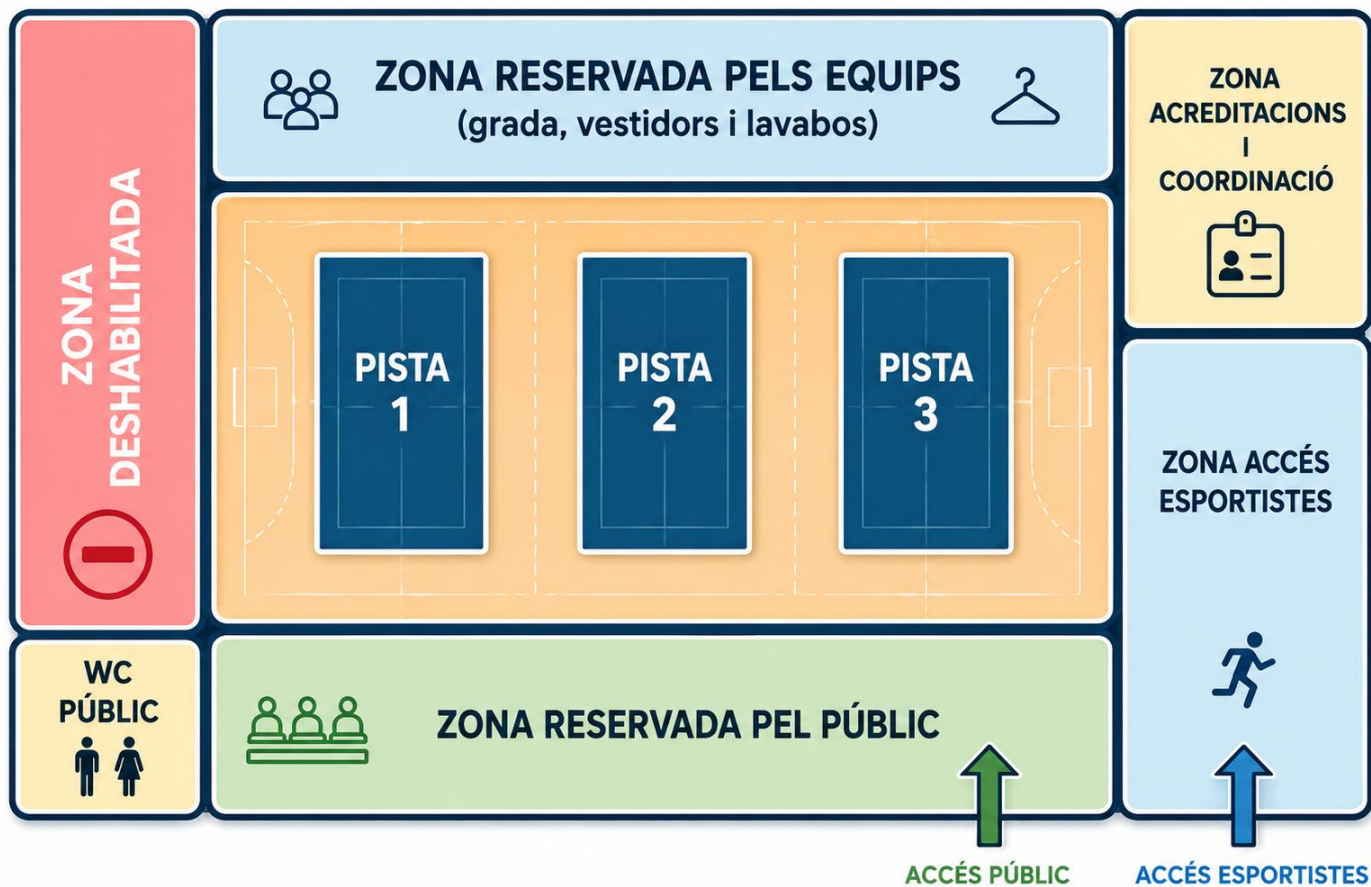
ZONA DESHABILITADA

ZONA RESERVADA PELS EQUIPS
(grada, vestidors i lavabos)

ZONA ACREDITACIONS I COORDINACIÓ

PISTA 1

PISTA 2

PISTA 3

ZONA ACCÉS ESPORTISTES

WC PÚBLIC

ZONA RESERVADA PEL PÚBLIC

ACCÉS PÚBLIC

ACCÉS ESPORTISTES